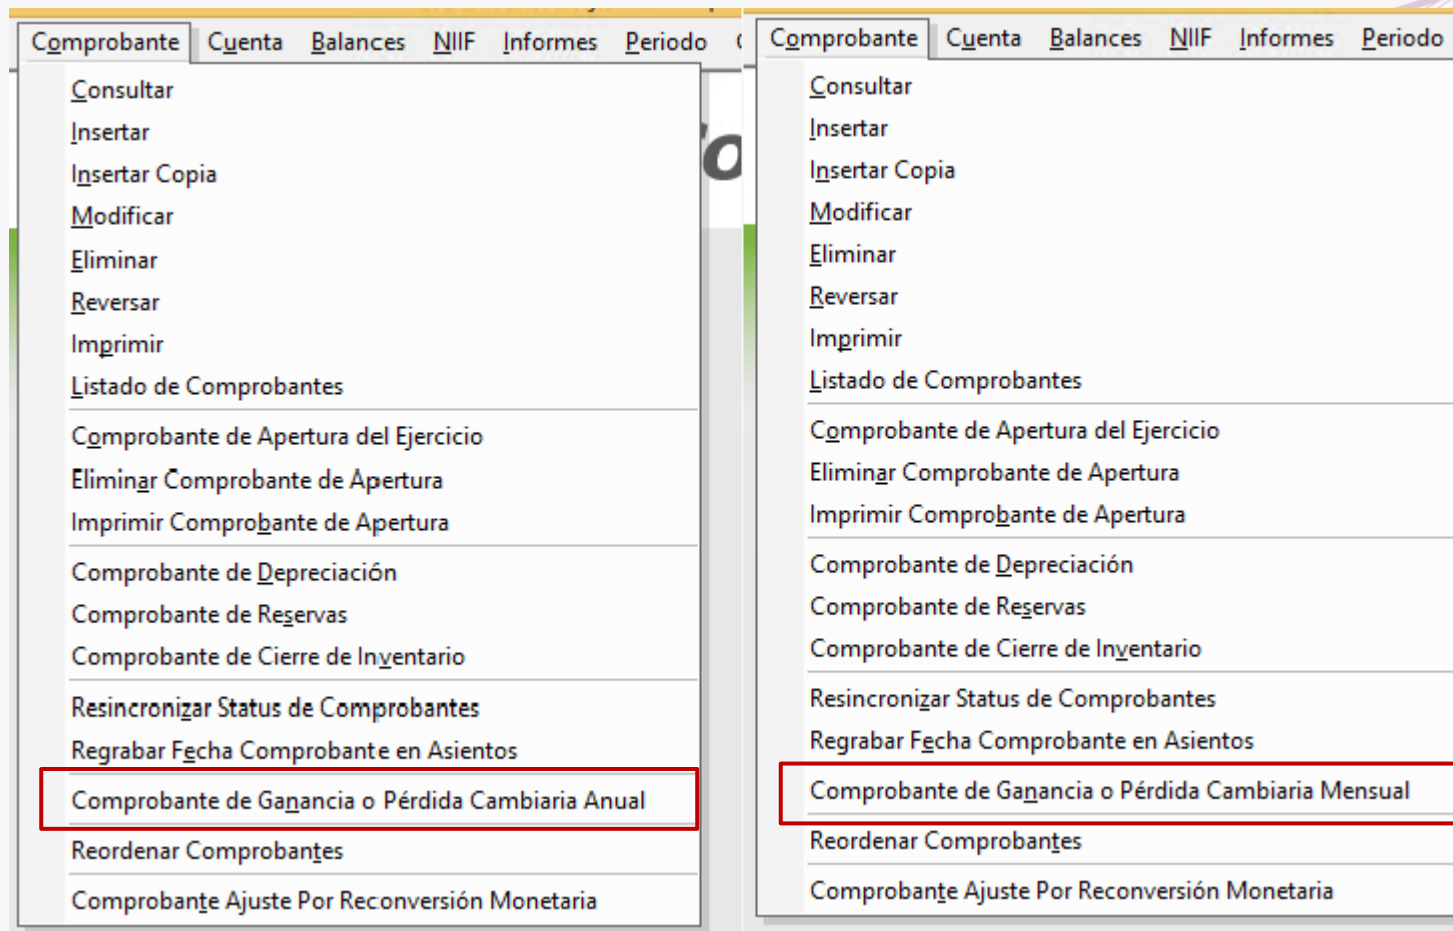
Comprobante Cuenta Balances NIIF Informes Periodo

Consultar
Insertar
Insertar Copia
Modificar
Eliminar
Reversar
Imprimir
Listado de Comprobantes
Comprobante de Apertura del Ejercicio
Eliminar Comprobante de Apertura
Imprimir Comprobante de Apertura
Comprobante de Depreciación
Comprobante de Reservas
Comprobante de Cierre de Inventario
Resincronizar Status de Comprobantes
Regrabar Fecha Comprobante en Asientos
Comprobante de Ganancia o Pérdida Cambiaria Anual
Reordenar Comprobantes
Comprobante Ajuste Por Reconversión Monetaria

Comprobante Cuenta Balances NIIF Informes Periodo

Consultar
Insertar
Insertar Copia
Modificar
Eliminar
Reversar
Imprimir
Listado de Comprobantes
Comprobante de Apertura del Ejercicio
Eliminar Comprobante de Apertura
Imprimir Comprobante de Apertura
Comprobante de Depreciación
Comprobante de Reservas
Comprobante de Cierre de Inventario
Resincronizar Status de Comprobantes
Regrabar Fecha Comprobante en Asientos
Comprobante de Ganancia o Pérdida Cambiaria Mensual
Reordenar Comprobantes
Comprobante Ajuste Por Reconversión Monetaria